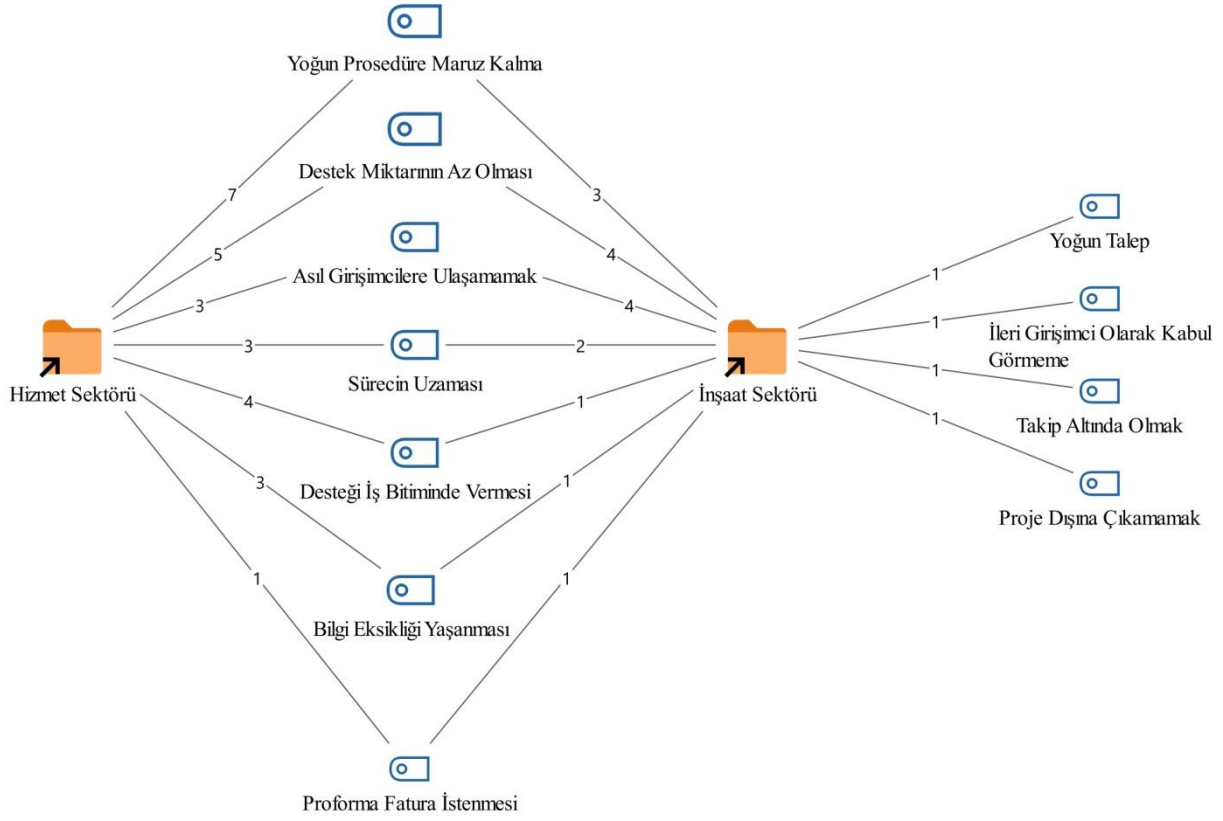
Yoğun Prosedüre Maruz Kalma

Destek Miktarının Az Olması

Asıl Girişimcilere Ulaşamamak

Sürecin Uzaması

Desteği İş Bitiminde Vermesi

Bilgi Eksikliği Yaşanması

Proforma Fatura İstenmesi

Hizmet Sektörü

İnşaat Sektörü

Yoğun Talep

İleri Girişimci Olarak Kabul Görmeme

Takip Altında Olmak

Proje Dışına Çıkamamak

7
5
3
3
4
3
1
3
4
4
2
1
1
1
1
1
1
1